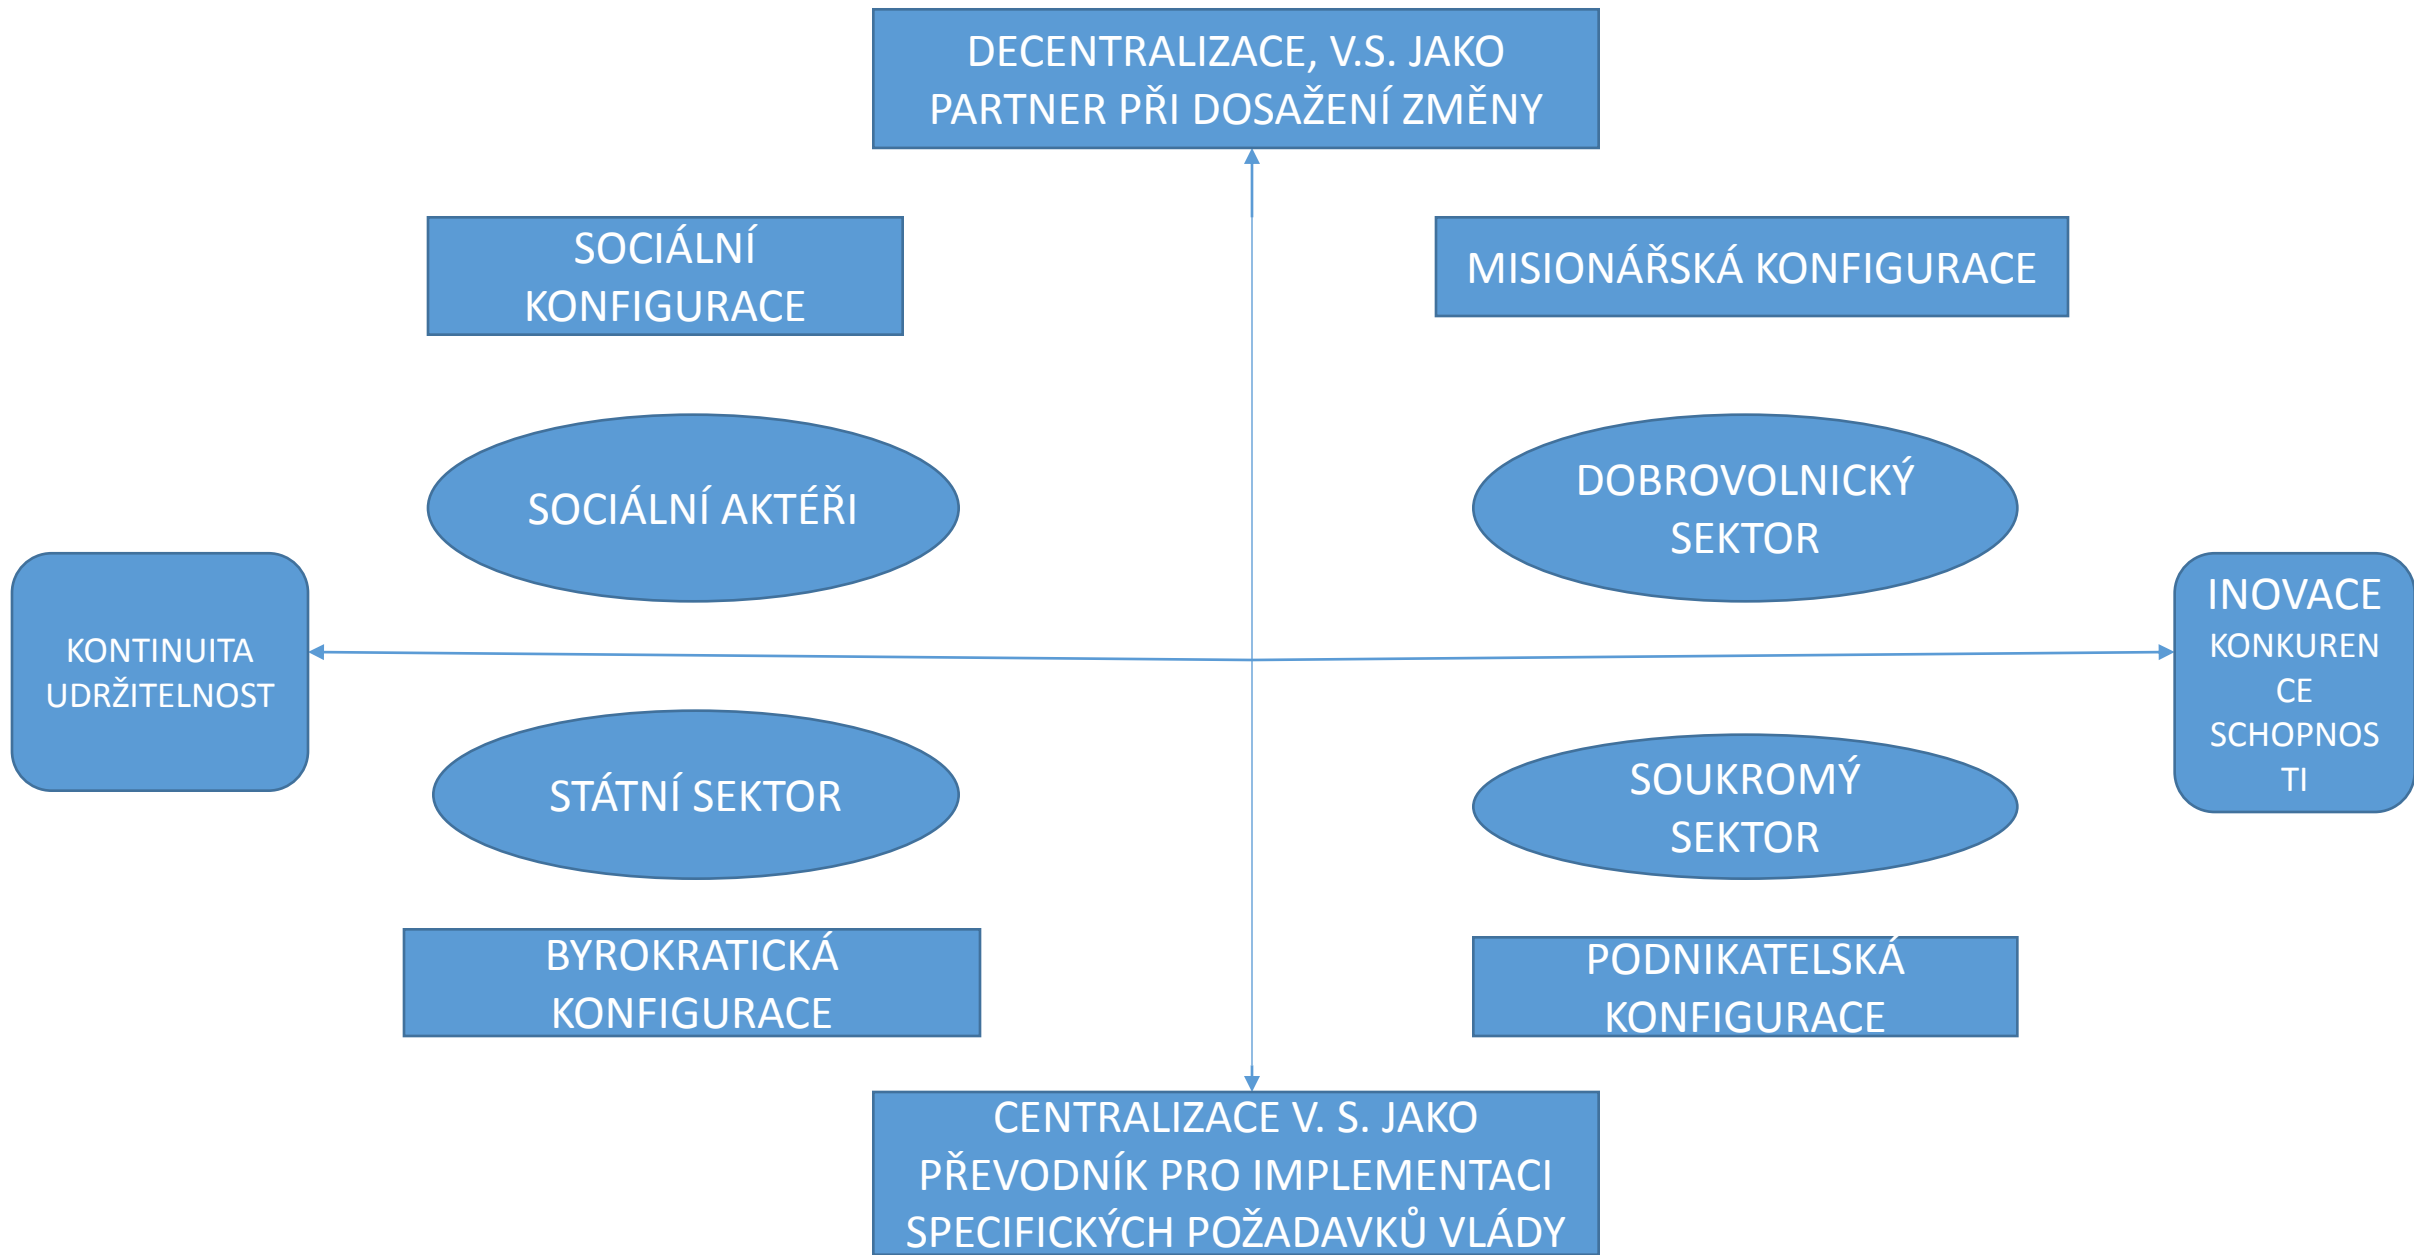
DECENTRALIZACE, V.S. JAKO PARTNER PŘI DOSAŽENÍ ZMĚNY

SOCIÁLNÍ KONFIGURACE

MISIONÁŘSKÁ KONFIGURACE

SOCIÁLNÍ AKTÉŘI

DOBROVOLNICKÝ SEKTOR

KONTINUITA UDRŽITELNOST

INOVACE KONKURENCE SCHOPNOSTI

STÁTNÍ SEKTOR

SOUKROMÝ SEKTOR

BYROKRATICKÁ KONFIGURACE

PODNIKATELSKÁ KONFIGURACE

CENTRALIZACE V. S. JAKO PŘEVODNÍK PRO IMPLEMENTACI SPECIFICKÝCH POŽADAVKŮ VLÁDY